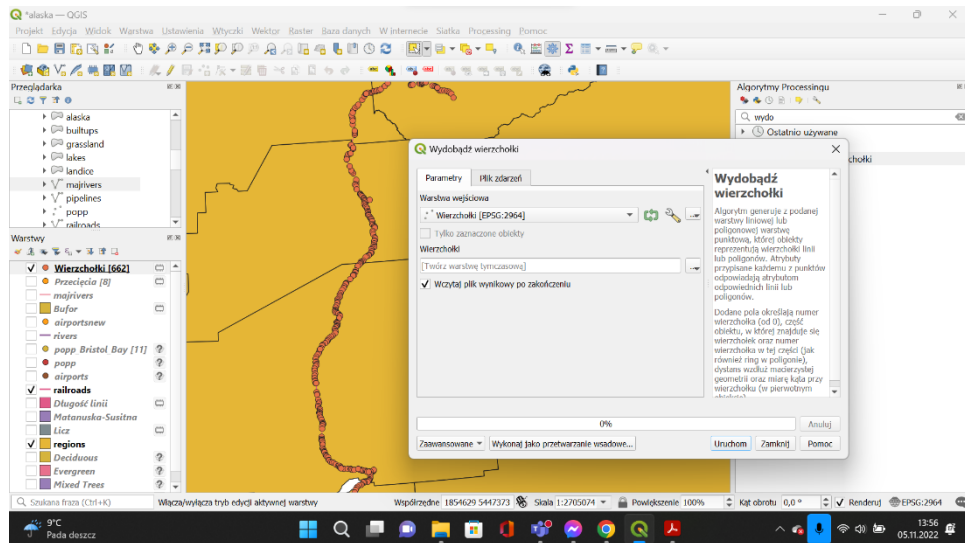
*alaska — QGIS

Projekt Edycja Widok Warstwa Ustawienia Wtyczki Wektor Raster Baza danych W internecie Siatka Processing Pomoc

Przeglądarka

alaska
builtups
grassland
lakes
landice
majrivers
pipelines
popp
railroads

Warstwy

Wierzchołki [662]
Przecięcia [8]
majrivers
Bufor
airportsnew
rivers
popp Bristol Bay [11]
popp
airports
railroads
Długość linii
Matanuska-Susitna
Licz
regions
Deciduous
Evergreen
Mixed Trees

Algorytmy Processingu

wydo
Ostatnio używane
chołki

Wydobądź wierzchołki

Parametry | Plik zdarzeń

Warstwa wejściowa
Wierzchołki [EPSG:2964]
Tylko zaznaczone obiekty
Wierzchołki
[Twórz warstwę tymczasową]
Wczytaj plik wynikowy po zakończeniu

Wydobądź wierzchołki

Algorytm generuje z podanej warstwy liniowej lub poligonowej warstwę punktową, której obiekty reprezentują wierzchołki linii lub poligonów. Atrybuty przypisane każdemu z punktów odpowiadają atrybutom odpowiednich linii lub poligonów.

Dodane pola określają numer wierzchołka (od 0), część obiektu, w której znajduje się wierzchołek oraz numer wierzchołka w tej części (jak również ring w poligonie), dystans wzdłuż macierzystej geometrii oraz miarę kąta przy wierzchołku (w pierwotnym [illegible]

0%

Anuluj

Zaawansowane | Wykonaj jako przetwarzanie wsadowe... | Uruchom | Zamknij | Pomoc

Szukana fraza (Ctrl+K) | Włącza/wyłącza tryb edycji aktywnej warstwy | Współrzędne 1854629 5447373 | Skala 1:2705074 | Powiększenie 100% | Kąt obrotu 0,0 ° | Renderuj | EPSG:2964

9°C
Pada deszcz

13:56
05.11.2022